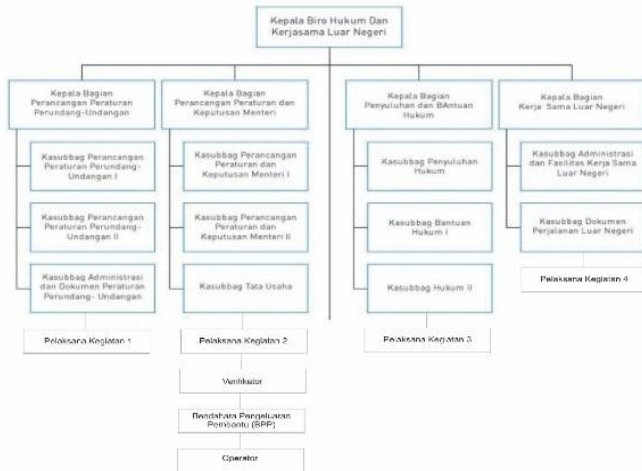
Kepala Biro Hukum Dan Kerjasama Luar Negeri

Kepala Bagian Perancangan Peraturan Perundang-Undangan

Kasubbag Perancangan Peraturan Perundang-Undangan I

Kasubbag Perancangan Peraturan Perundang-Undangan II

Kasubbag Administrasi dan Dokumen Peraturan Perundang- Undangan

Pelaksana Kegiatan 1

Kepala Bagian Perancangan Peraturan dan Keputusan Menteri

Kasubbag Perancangan Peraturan dan Keputusan Menteri I

Kasubbag Perancangan Peraturan dan Keputusan Menteri II

Kasubbag Tata Usaha

Pelaksana Kegiatan 2

Verifikator

Bendahara Pengeluaran Pembantu (BPP)

Operator

Kepala Bagian Penyuluhan dan BAntuan Hukum

Kasubbag Penyuluhan Hukum

Kasubbag Bantuan Hukum I

Kasubbag Hukum II

Pelaksana Kegiatan 3

Kepala Bagian Kerja Sama Luar Negeri

Kasubbag Administrasi dan Fasilitas Kerja Sama Luar Negeri

Kasubbag Dokumen Perjalanan Luar Negeri

Pelaksana Kegiatan 4